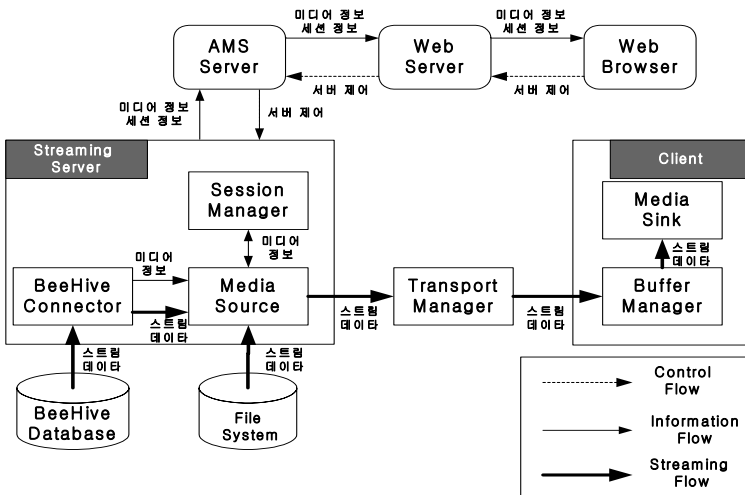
AMS Server

미디어 정보
세션 정보

Web Server

미디어 정보
세션 정보

Web Browser

서버 제어

서버 제어

미디어 정보
세션 정보

서버 제어

Streaming Server

Session Manager

미디어 정보

미디어 정보

BeeHive Connector

Media Source

스트림 데이타

스트림 데이타

스트림 데이타

Transport Manager

스트림 데이타

Client

Media Sink

스트림 데이타

Buffer Manager

스트림 데이타

BeeHive Database

File System

Control Flow

Information Flow

Streaming Flow